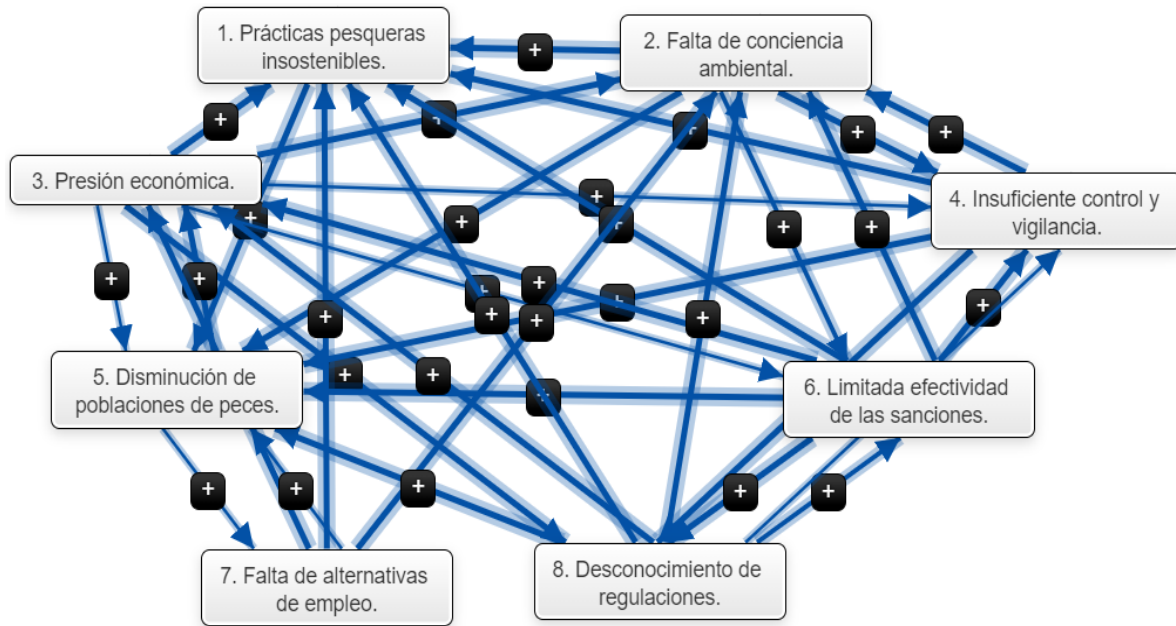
1. Prácticas pesqueras insostenibles.

2. Falta de conciencia ambiental.

3. Presión económica.

4. Insuficiente control y vigilancia.

5. Disminución de poblaciones de peces.

6. Limitada efectividad de las sanciones.

7. Falta de alternativas de empleo.

8. Desconocimiento de regulaciones.

+ + + + + + + + + + + + + + + + + + + + + + + + + + + + +